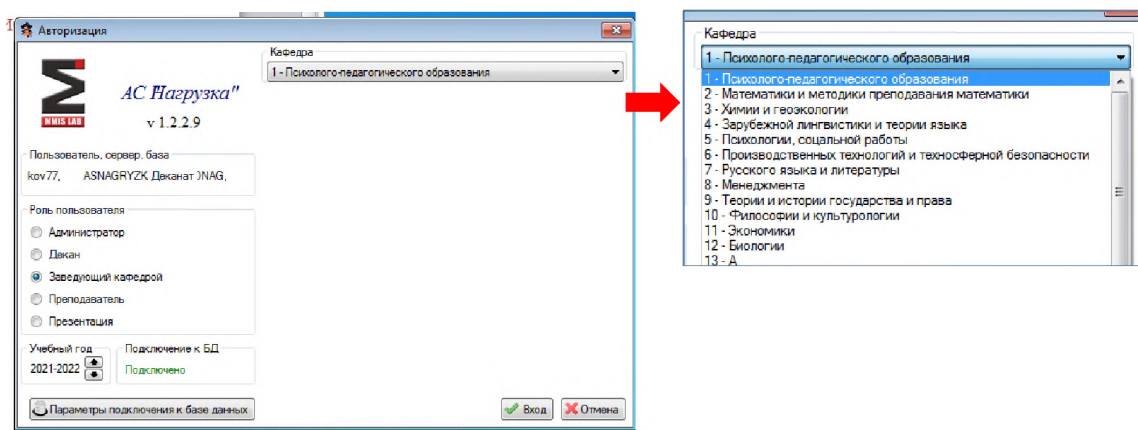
Авторизация

АС Нагрузка"
v 1.2.2.9

MMIS LAB

Пользователь, сервер, база
kov77, ASNAGRYZK Деканат )NAG,

Роль пользователя
Администратор
Декан
Заведующий кафедрой
Преподаватель
Презентация

Учебный год
2021-2022

Подключение к БД
Подключено

Параметры подключения к базе данных

Кафедра
1 - Психолого-педагогического образования

Вход
Отмена

Кафедра
1 - Психолого-педагогического образования
1 - Психолого-педагогического образования
2 - Математики и методики преподавания математики
3 - Химии и геоэкологии
4 - Зарубежной лингвистики и теории языка
5 - Психологии, социальной работы
6 - Производственных технологий и техносферной безопасности
7 - Русского языка и литературы
8 - Менеджмента
9 - Теории и истории государства и права
10 - Философии и культурологии
11 - Экономики
12 - Биологии
13 - А